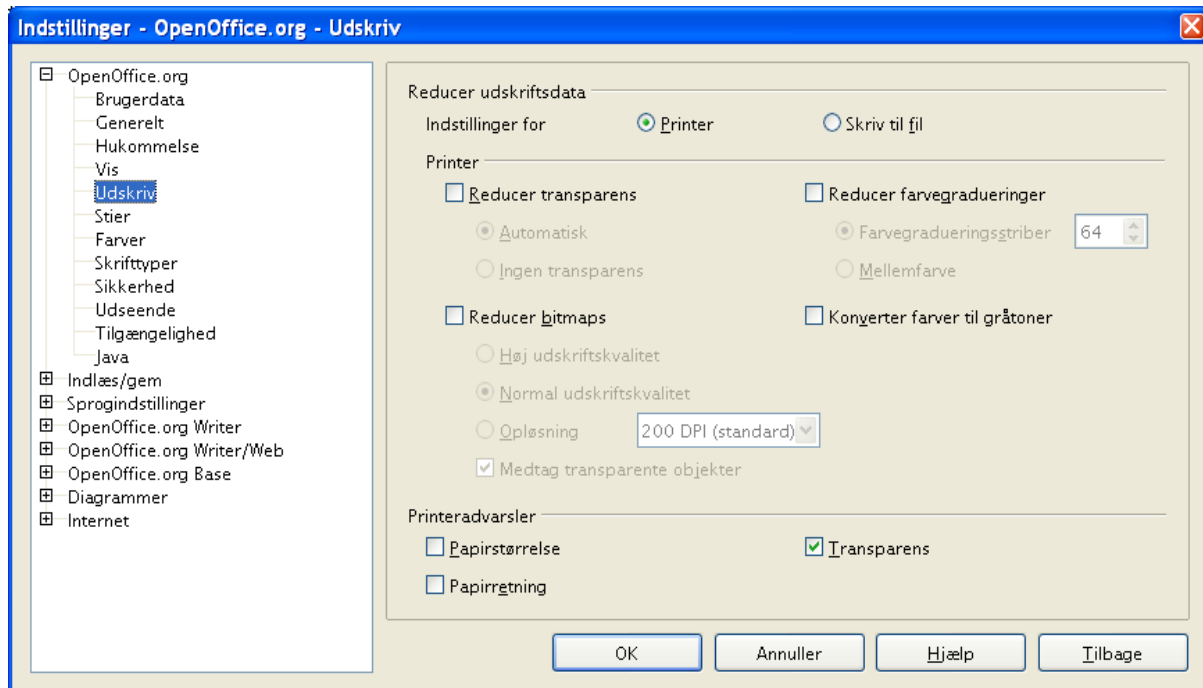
Indstillinger - OpenOffice.org - Udskriv

OpenOffice.org
Brugerdata
Generelt
Hukommelse
Vis
Udskriv
Stier
Farver
Skrifttyper
Sikkerhed
Udseende
Tilgængelighed
Java
Indlæs/gem
Sprogindstillinger
OpenOffice.org Writer
OpenOffice.org Writer/Web
OpenOffice.org Base
Diagrammer
Internet

Reducer udskriftsdata
Indstillinger for
Printer
Skriv til fil

Printer
Reducer transparens
Automatisk
Ingen transparens
Reducer farvegradueringer
Farvegradueringsstriber
64
Mellemfarve
Reducer bitmaps
Høj udskriftskvalitet
Normal udskriftskvalitet
Opløsning
200 DPI (standard)
Medtag transparente objekter
Konverter farver til gråtoner

Printeradvarsler
Papirstørrelse
Transparens
Papirretning

OK
Annuller
Hjælp
Tilbage